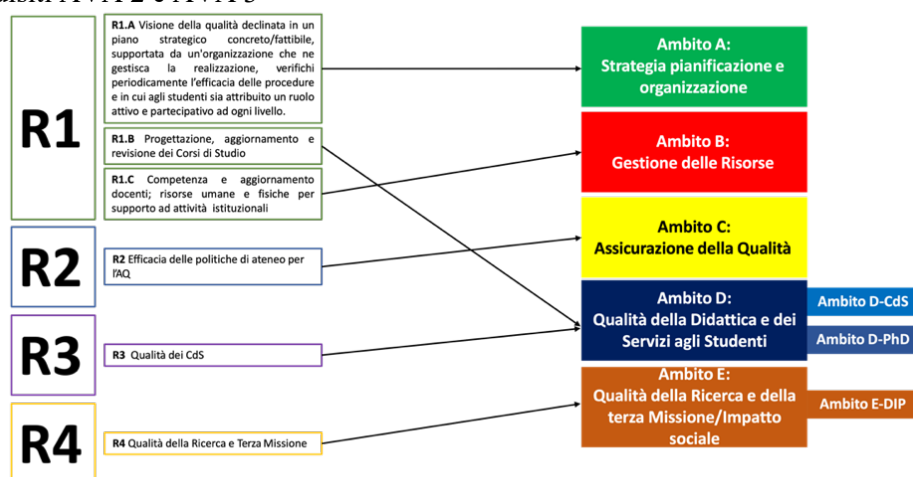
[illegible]

R1

R1.A Visione della qualità declinata in un piano strategico concreto/fattibile, supportata da un'organizzazione che ne gestisca la realizzazione, verifichi periodicamente l'efficacia delle procedure e in cui agli studenti sia attribuito un ruolo attivo e partecipativo ad ogni livello.

R1.B Progettazione, aggiornamento e revisione dei Corsi di Studio

R1.C Competenza e aggiornamento docenti; risorse umane e fisiche per supporto ad attività istituzionali

R2

R2 Efficacia delle politiche di ateneo per l'AQ

R3

R3 Qualità dei CdS

R4

R4 Qualità della Ricerca e Terza Missione

Ambito A: Strategia pianificazione e organizzazione

Ambito B: Gestione delle Risorse

Ambito C: Assicurazione della Qualità

Ambito D: Qualità della Didattica e dei Servizi agli Studenti

Ambito D-CdS

Ambito D-PhD

Ambito E: Qualità della Ricerca e della terza Missione/Impatto sociale

Ambito E-DIP